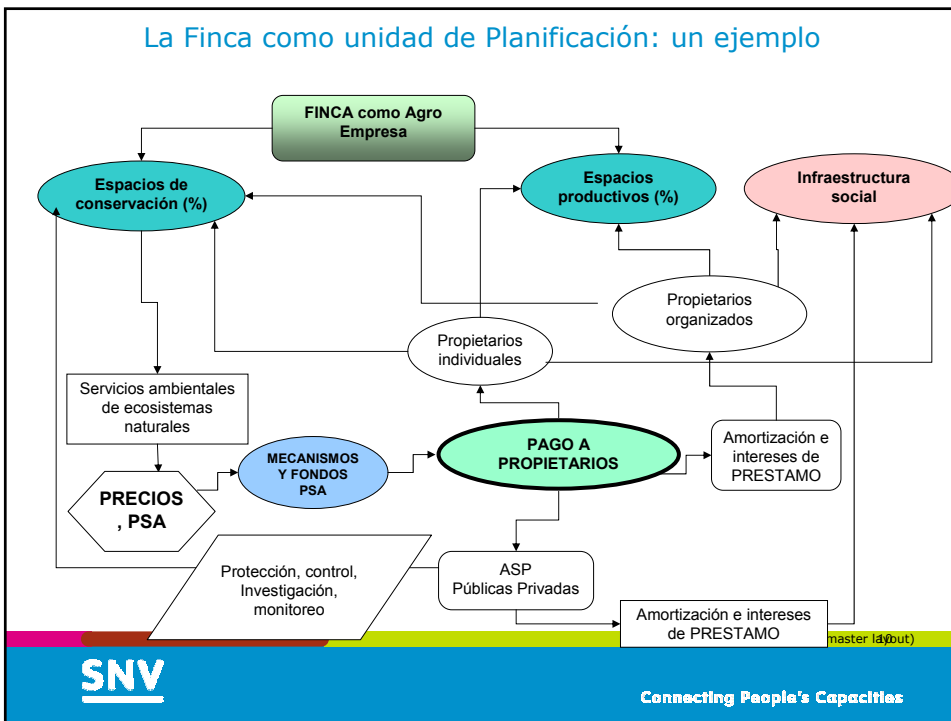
La Finca como unidad de Planificación: un ejemplo

FINCA como Agro Empresa

Espacios de conservación (%)

Espacios productivos (%)

Infraestructura social

Propietarios organizados

Propietarios individuales

Servicios ambientales de ecosistemas naturales

MECANISMOS Y FONDOS PSA

PAGO A PROPIETARIOS

Amortización e intereses de PRESTAMO

PRECIOS , PSA

Protección, control, Investigación, monitoreo

ASP Públicas Privadas

Amortización e intereses de PRESTAMO

master la10out)

SNV

Connecting People's Capacities